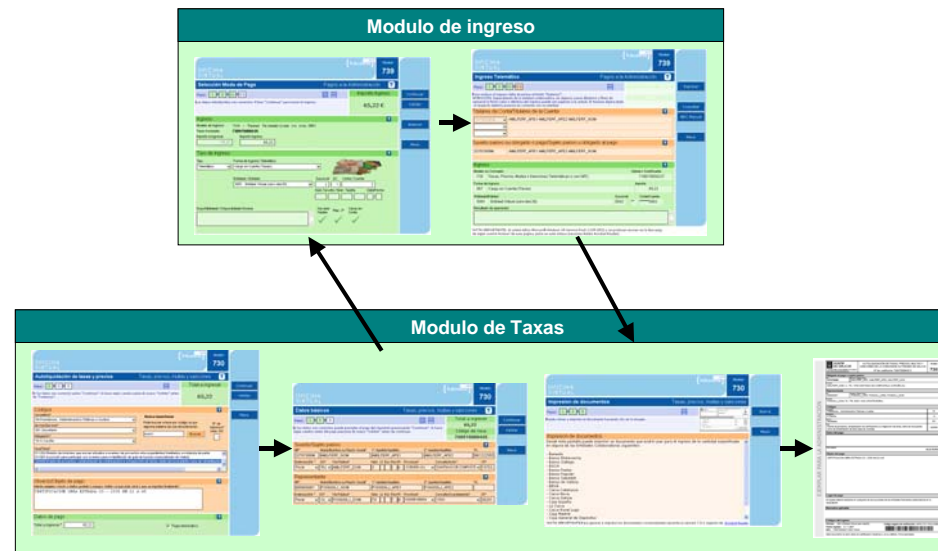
Modulo de ingreso

739

Selección Modo de Pago

Pagos a la Administración

65,22 €

Ingreso

Tipo de ingreso

739

Ingreso Telemático

Pagos a la Administración

Ingreso

Modulo de Taxas

730

Autoliquidación de tasas y precios

Tasas, precios, multas y sanciones

65,22

730

Datos básicos

Tasas, precios, multas y sanciones

730

Impresión de documentos

Tasas, precios, multas y sanciones

730